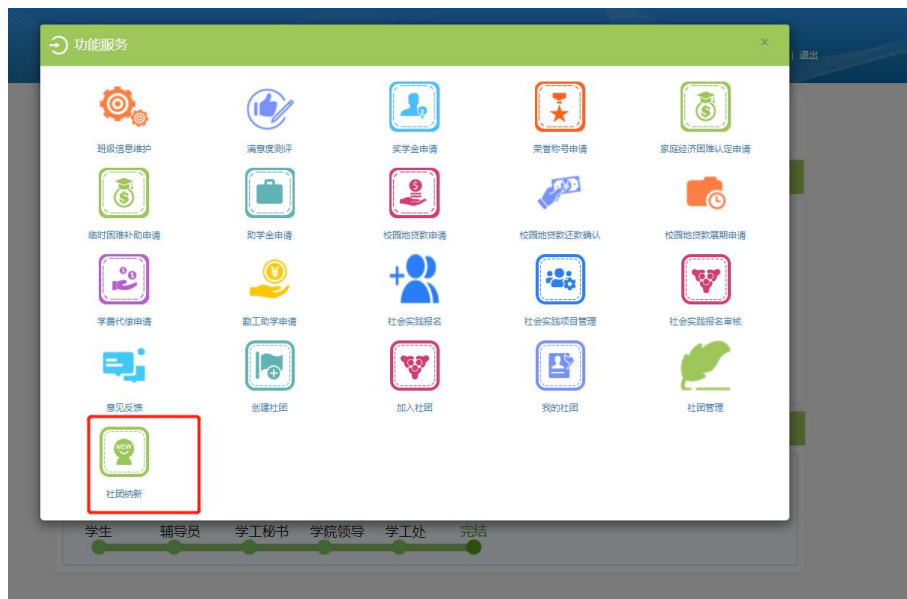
功能服务

×

| 退出

班级信息维护

满意度测评

奖学金申请

荣誉称号申请

家庭经济困难认定申请

临时困难补助申请

助学金申请

校园地贷款申请

校园地贷款还款确认

校园地贷款展期申请

学费代偿申请

勤工助学申请

社会实践报名

社会实践项目管理

社会实践报名审核

意见反馈

创建社团

加入社团

我的社团

社团管理

NEW

社团纳新

学生

辅导员

学工秘书

学院领导

学工处

完结